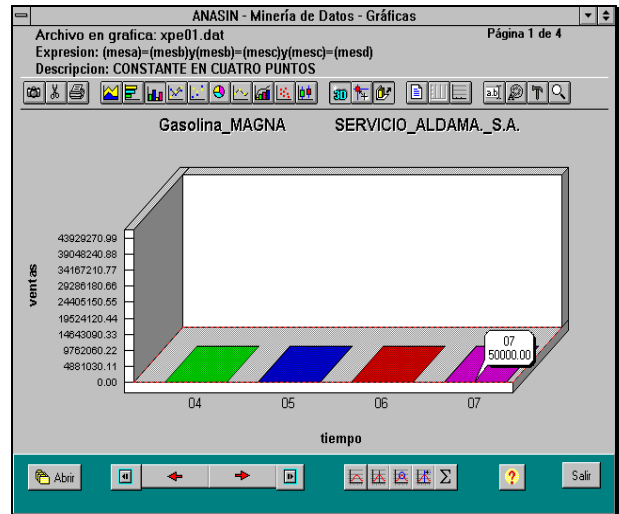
ANASIN - Minería de Datos - Gráficas

Archivo en grafica: xpe01.dat
Página 1 de 4
Expresion: (mesa)=(mesb)y(mesb)=(mesc)y(mesc)=(mesd)
Descripcion: CONSTANTE EN CUATRO PUNTOS

3D

Gasolina_MAGNA SERVICIO_ALDAMA._S.A.

ventas

43929270.99
39048240.88
34167210.77
29286180.66
24405150.55
19524120.44
14643090.33
9762060.22
4881030.11
0.00

07
50000.00

04 05 06 07

tiempo

Abrir

Salir